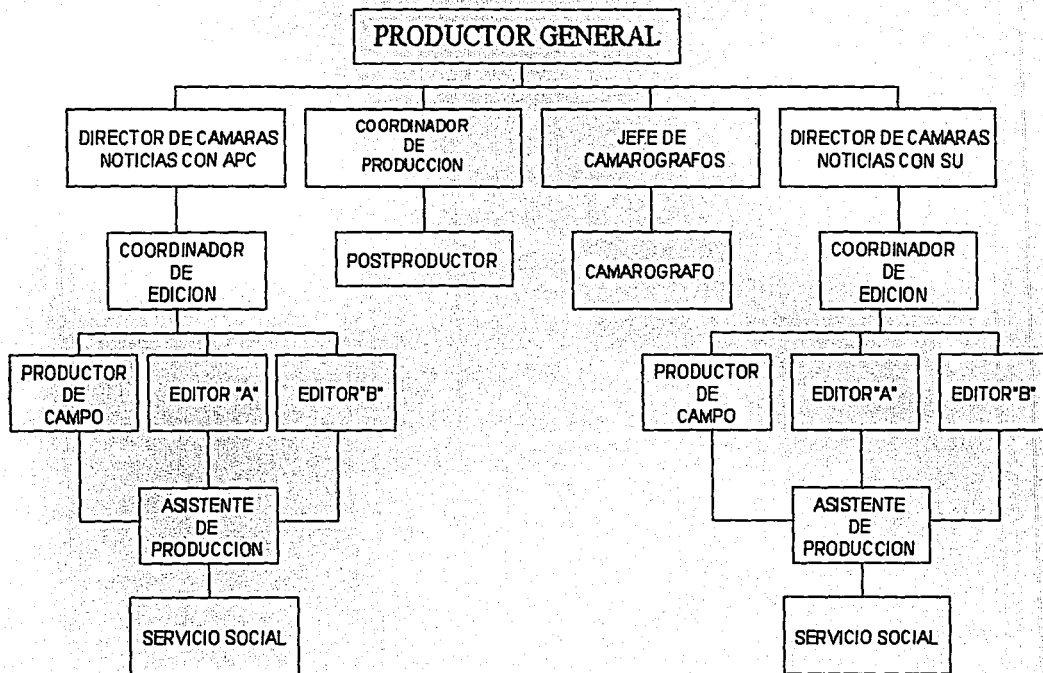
PRODUCTOR GENERAL

DIRECTOR DE CAMARAS NOTICIAS CON APC

COORDINADOR DE PRODUCCION

JEFE DE CAMAROGRAFOS

DIRECTOR DE CAMARAS NOTICIAS CON SU

COORDINADOR DE EDICION

POSTPRODUCTOR

CAMAROGRAFO

COORDINADOR DE EDICION

PRODUCTOR DE CAMPO

EDITOR "A"

EDITOR"B"

PRODUCTOR DE CAMPO

EDITOR"A"

EDITOR"B"

ASISTENTE DE PRODUCCION

ASISTENTE DE PRODUCCION

SERVICIO SOCIAL

SERVICIO SOCIAL